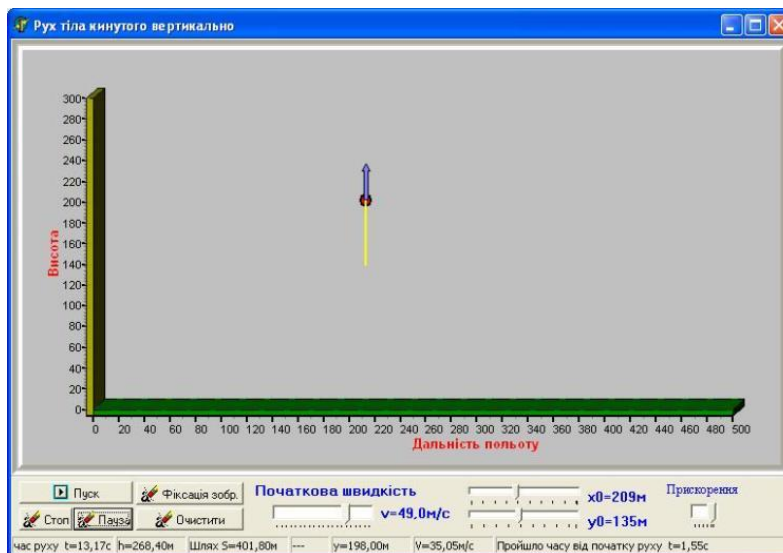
Рух тіла кинутого вертикально

300
280
260
240
220
200
180
160
140
120
100
80
60
40
20
0

Висота

0 20 40 60 80 100 120 140 160 180 200 220 240 260 280 300 320 340 360 380 400 420 440 460 480 500

Дальність польоту

Пуск
Фіксація зобр.
Стоп
Пауза
Очистити
Початкова швидкість
v=49,0м/с
x0=209м
y0=135м
Прискорення

час руху t=13,17с | h=268,40м | Шлях S=401,80м | --- | y=198,00м | V=35,05м/с | Пройшло часу від початку руху t=1,55с